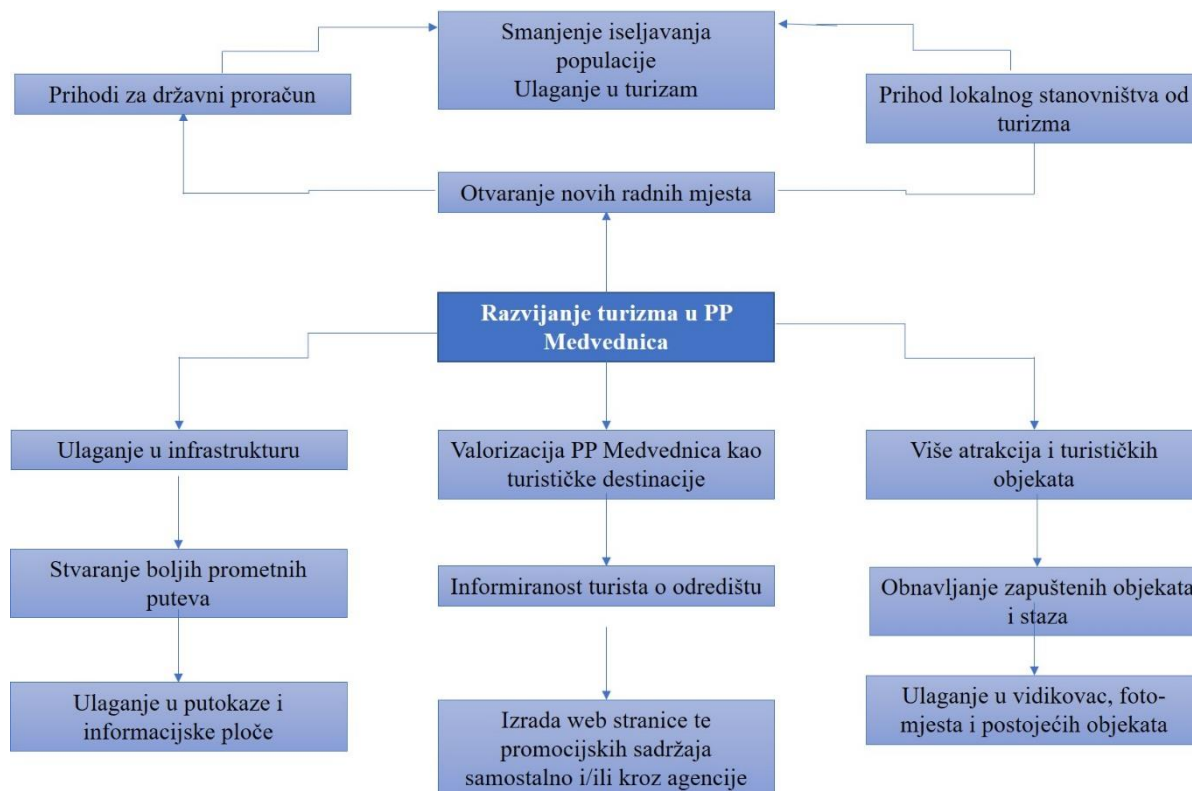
Smanjenje iseljavanja populacije
Ulaganje u turizam

Prihodi za državni proračun

Prihod lokalnog stanovništva od turizma

Otvaranje novih radnih mjesta

Razvijanje turizma u PP Medvednica

Ulaganje u infrastrukturu

Valorizacija PP Medvednica kao turističke destinacije

Više atrakcija i turističkih objekata

Stvaranje boljih prometnih puteva

Informiranost turista o odredištu

Obnavljanje zapuštenih objekata i staza

Ulaganje u putokaze i informacijske ploče

Izrada web stranice te promocijskih sadržaja samostalno i/ili kroz agencije

Ulaganje u vidikovac, foto-mjesta i postojećih objekata